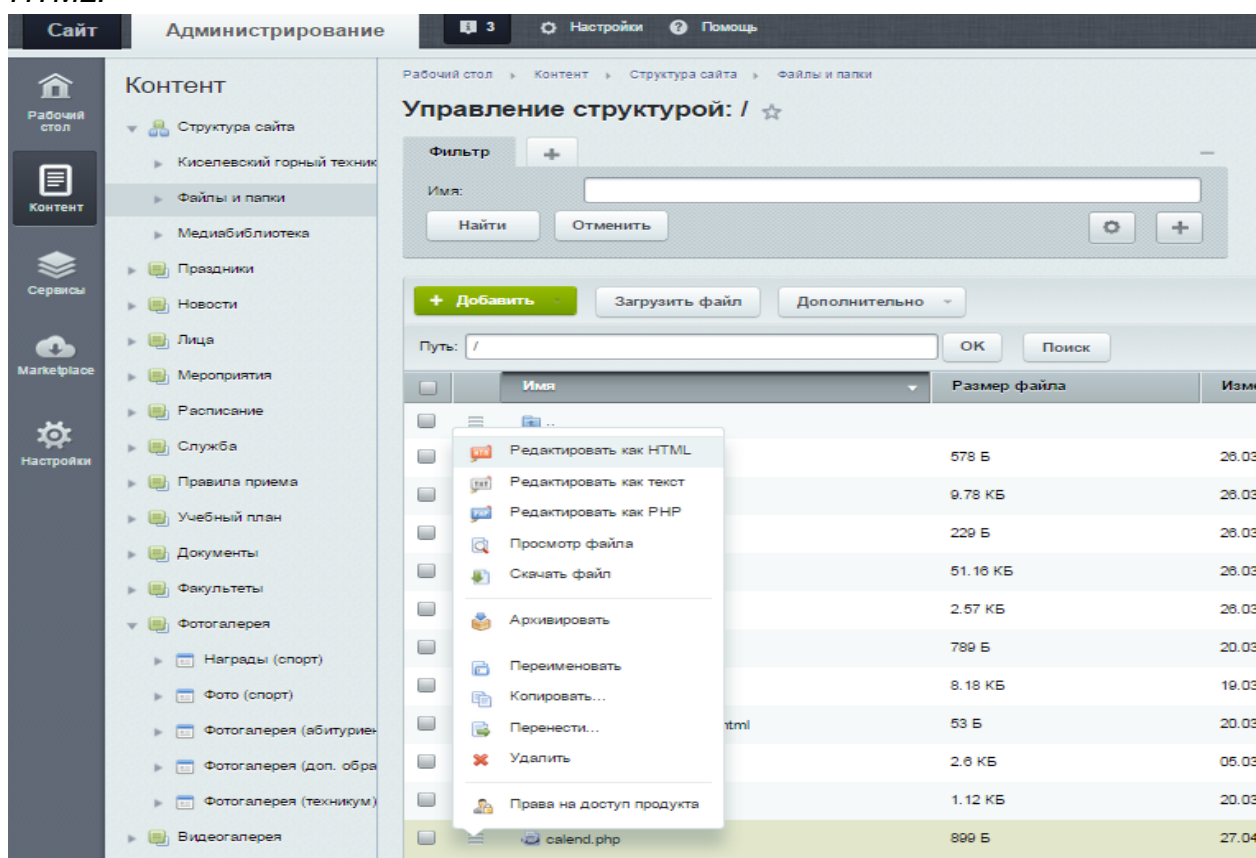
Сайт Администрирование 3 Настройки Помощь

Рабочий стол
Контент
Сервисы
Marketplace
Настройки

Контент
Структура сайта
Киселевский горный техник
Файлы и папки
Медиабиблиотека
Праздники
Новости
Лица
Мероприятия
Расписание
Служба
Правила приема
Учебный план
Документы
Факультеты
Фотогалерея
Награды (спорт)
Фото (спорт)
Фотогалерея (абитуриен
Фотогалерея (доп. обра
Фотогалерея (техникум)
Видеогалерея

Рабочий стол › Контент › Структура сайта › Файлы и папки

Управление структурой: /

Фильтр +
Имя:
Найти Отменить

+ Добавить Загрузить файл Дополнительно
Путь: / OK Поиск

| | Имя | Размер файла | Изме |
|---|---|---|---|
| | .. | | |
| | | 578 Б | 26.03 |
| | | 9.78 КБ | 26.03 |
| | | 229 Б | 26.03 |
| | | 51.16 КБ | 26.03 |
| | | 2.57 КБ | 26.03 |
| | | 789 Б | 20.03 |
| | | 8.18 КБ | 19.03 |
| | ntml | 53 Б | 20.03 |
| | | 2.6 КБ | 05.03 |
| | | 1.12 КБ | 20.03 |
| | calend.php | 899 Б | 27.04 |

Редактировать как HTML
Редактировать как текст
Редактировать как PHP
Просмотр файла
Скачать файл
Архивировать
Переименовать
Копировать...
Перенести...
Удалить
Права на доступ продукта